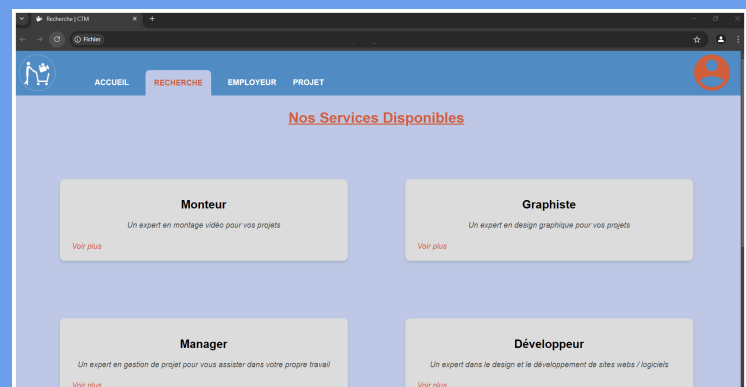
Recherche | CTM
Fichier

ACCUEIL RECHERCHE EMPLOYEUR PROJET

Nos Services Disponibles

Monteur
Un expert en montage vidéo pour vos projets
Voir plus

Graphiste
Un expert en design graphique pour vos projets
Voir plus

Manager
Un expert en gestion de projet pour vous assister dans votre propre travail
Voir plus

Développeur
Un expert dans le design et le développement de sites webs / logiciels
Voir plus